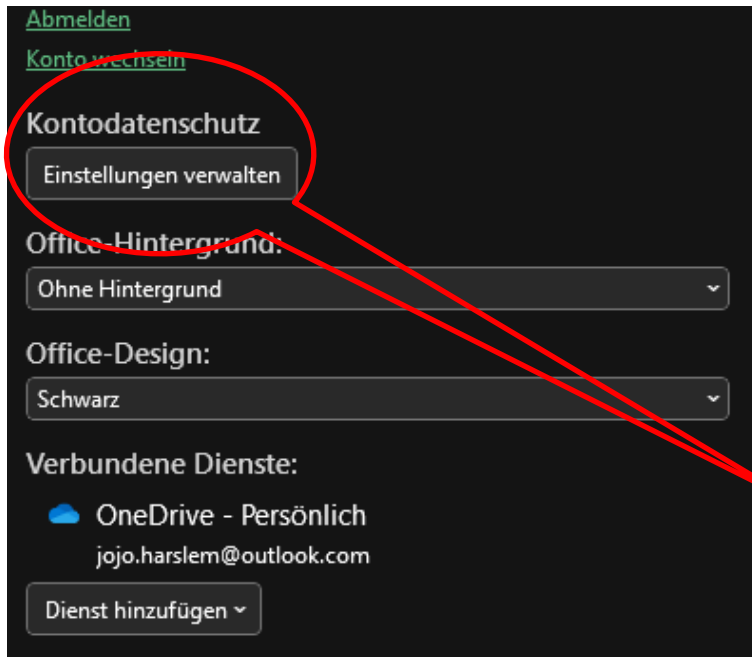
Abmelden

Konto wechseln

Kontodatenschutz

Einstellungen verwalten

Office-Hintergrund:

Ohne Hintergrund

Office-Design:

Schwarz

Verbundene Dienste:

OneDrive - Persönlich

jojo.harslem@outlook.com

Dienst hinzufügen